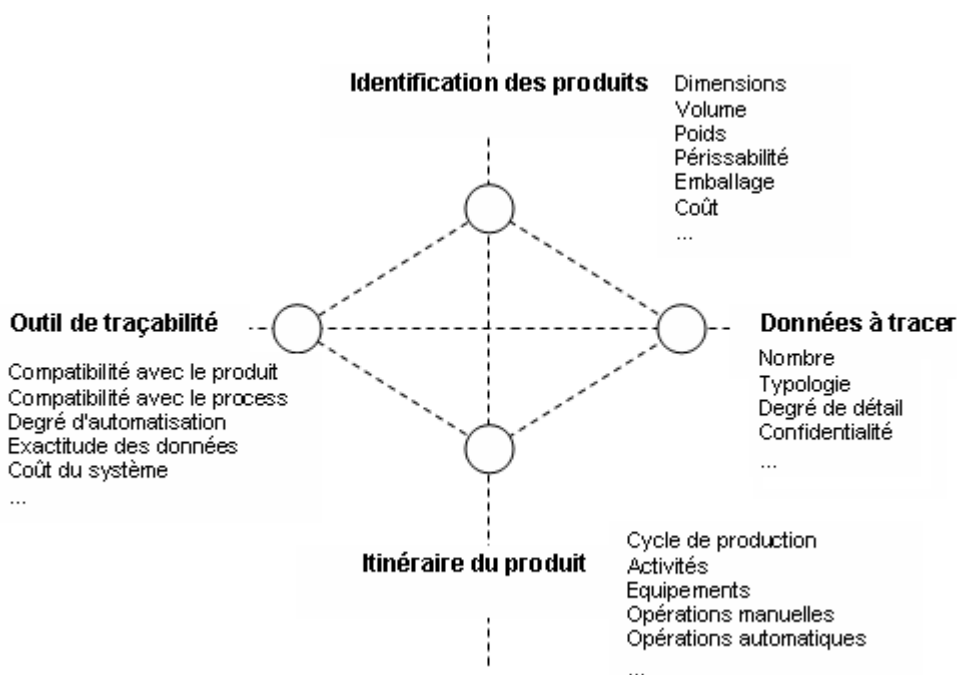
Identification des produits

Dimensions
Volume
Poids
Périssabilité
Emballage
Coût
...

Outil de traçabilité

Compatibilité avec le produit
Compatibilité avec le process
Degré d'automatisation
Exactitude des données
Coût du système
...

Données à tracer

Nombre
Typologie
Degré de détail
Confidentialité
...

Itinéraire du produit

Cycle de production
Activités
Equipements
Opérations manuelles
Opérations automatiques
...